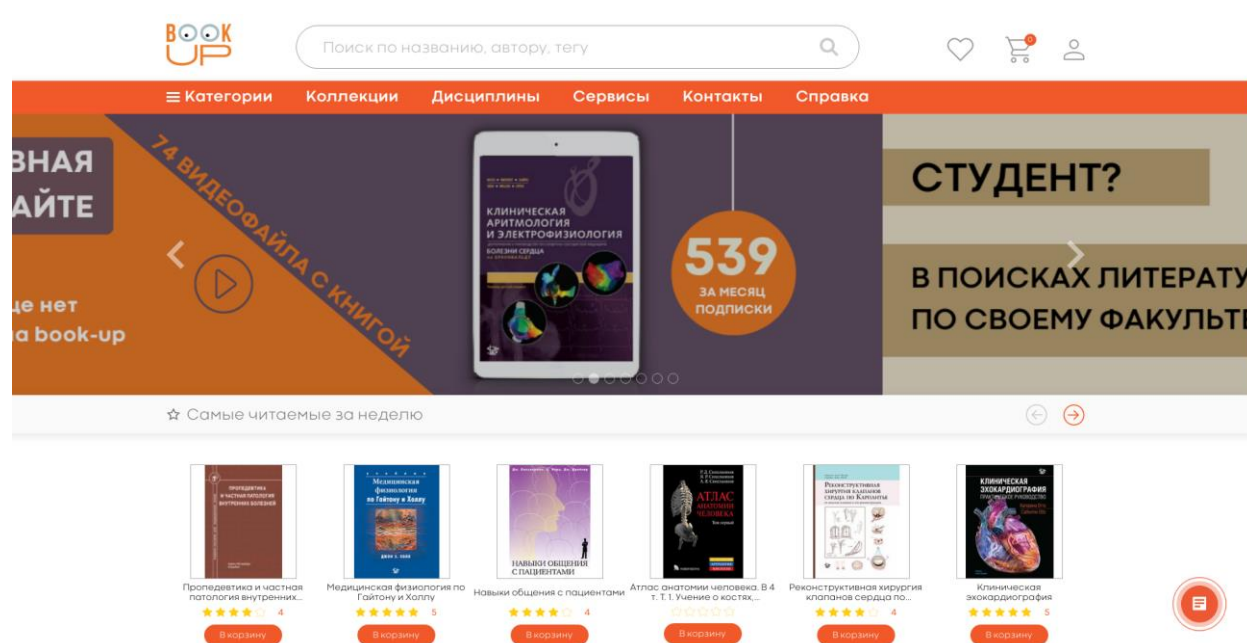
BOOK UP

Поиск по названию, автору, тегу

Категории Коллекции Дисциплины Сервисы Контакты Справка

ВНАЯ
АЙТЕ
це нет
a book-up

74 ВИДЕОФАЙЛА С КНИГОЙ

КЛИНИЧЕСКАЯ АРИТМОЛОГИЯ И ЭЛЕКТРОФИЗИОЛОГИЯ
БОЛЕЗНИ СЕРДЦА

539
ЗА МЕСЯЦ ПОДПИСКИ

СТУДЕНТ?
В ПОИСКАХ ЛИТЕРАТУ
ПО СВОЕМУ ФАКУЛЬТЕ

Самые читаемые за неделю

ПРОПЕДЕВТИКА И ЧАСТНАЯ ПАТОЛОГИЯ ВНУТРЕННИХ БОЛЕЗНЕЙ
Пропедевтика и частная патология внутренних...
4
В корзину

Медицинская физиология по Гайтону и Холлу
Медицинская физиология по Гайтону и Холлу
5
В корзину

НАВЫКИ ОБЩЕНИЯ С ПАЦИЕНТАМИ
Навыки общения с пациентами
4
В корзину

АТЛАС АНАТОМИИ ЧЕЛОВЕКА
Атлас анатомии человека. В 4 т. Т. 1. Учение о костях,...
В корзину

Реконструктивная хирургия клапанов сердца по Карпантье
Реконструктивная хирургия клапанов сердца по...
4
В корзину

КЛИНИЧЕСКАЯ ЭХОКАРДИОГРАФИЯ
Клиническая эхокардиография
5
В корзину